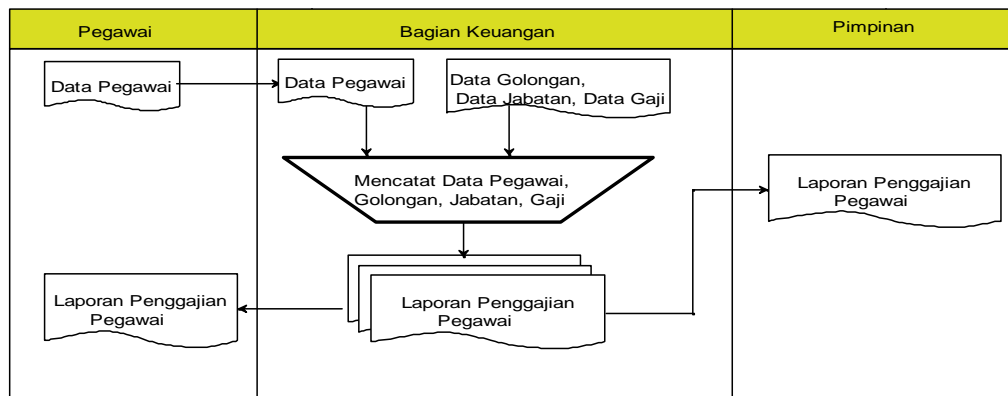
| Pegawai | Bagian Keuangan | Pimpinan |
|---|---|---|

Data Pegawai

Data Pegawai

Data Golongan, Data Jabatan, Data Gaji

Mencatat Data Pegawai, Golongan, Jabatan, Gaji

Laporan Penggajian Pegawai

Laporan Penggajian Pegawai

Laporan Penggajian Pegawai